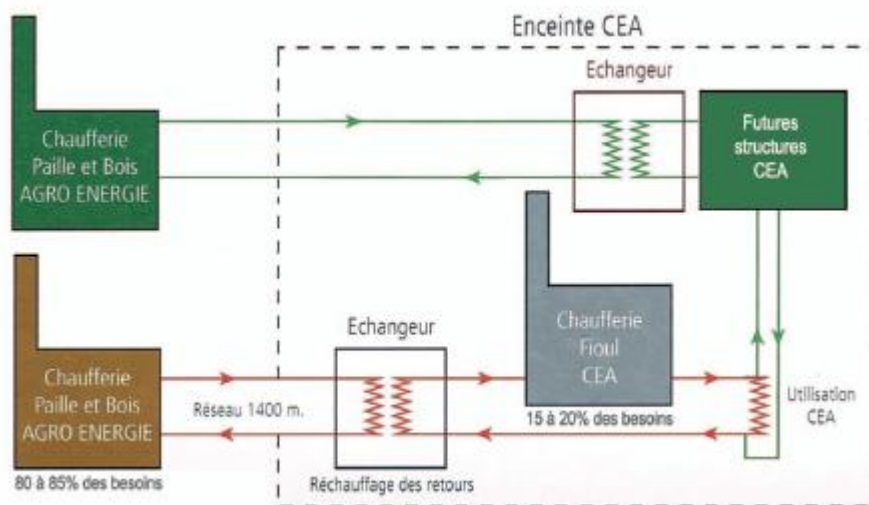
Enceinte CEA

Chaufferie Paille et Bois AGRO ENERGIE

Echangeur

Futures structures CEA

Chaufferie Paille et Bois AGRO ENERGIE

80 à 85% des besoins

Réseau 1400 m.

Echangeur

Réchauffage des retours

Chaufferie Fioul CEA

15 à 20% des besoins

Utilisation CEA